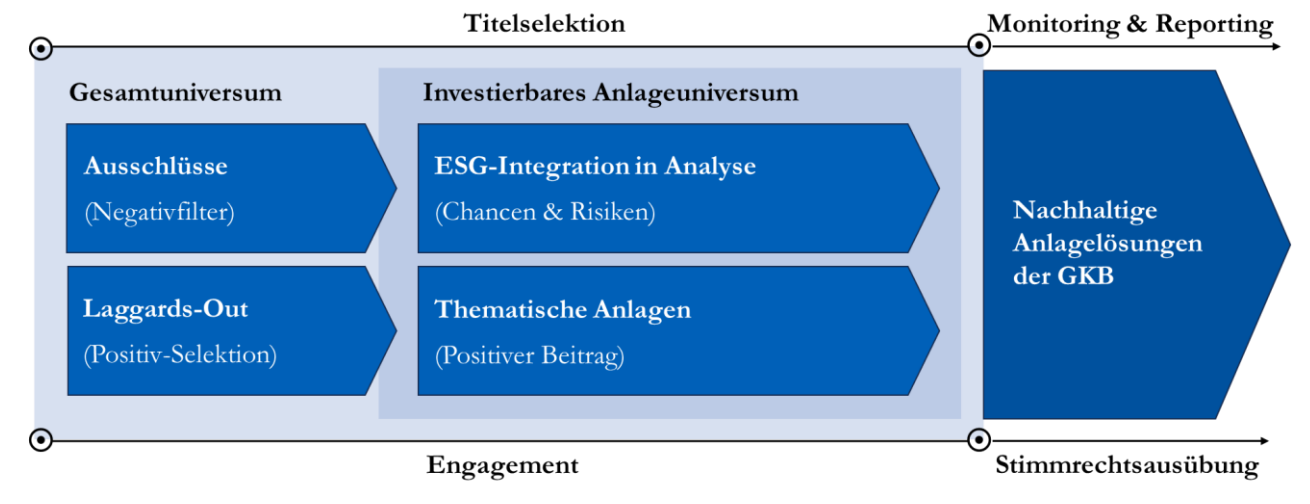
Titelselektion

Monitoring & Reporting

Gesamtuniversum

Ausschlüsse
(Negativfilter)

Laggards-Out
(Positiv-Selektion)

Investierbares Anlageuniversum

ESG-Integration in Analyse
(Chancen & Risiken)

Thematische Anlagen
(Positiver Beitrag)

Nachhaltige Anlagelösungen der GKB

Engagement

Stimmrechtsausübung